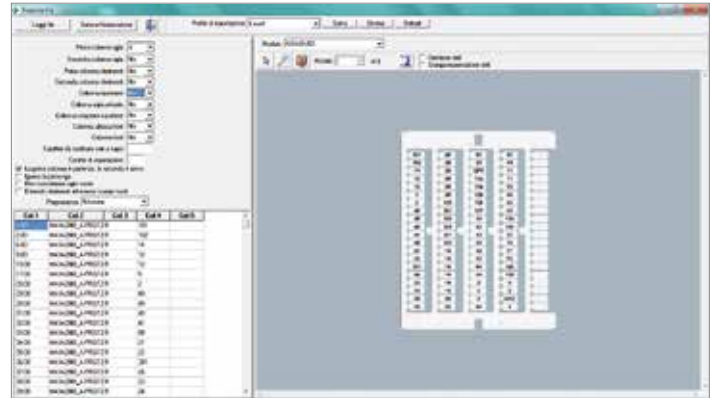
Leggi file | Salva Impostazioni | Profilo di importazione | Excel | Salva | Elimina | Default

Primo colonna righe
Seconda colonna righe
Prima colonna dettagli
Seconda colonna dettagli
Colonna importare
Colonna righe articolo
Colonna importare quantità
Colonna attivazione
Colonna fine

Aggiungi colonne in partenza, la seconda il primo
Ignora le prime righe
Non considerare righe vuote

Modulo

| Col 1 | Col 2 | Col 3 | Col 4 | Col 5 |
|---|---|---|---|---|
| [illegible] | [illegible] | | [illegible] | |